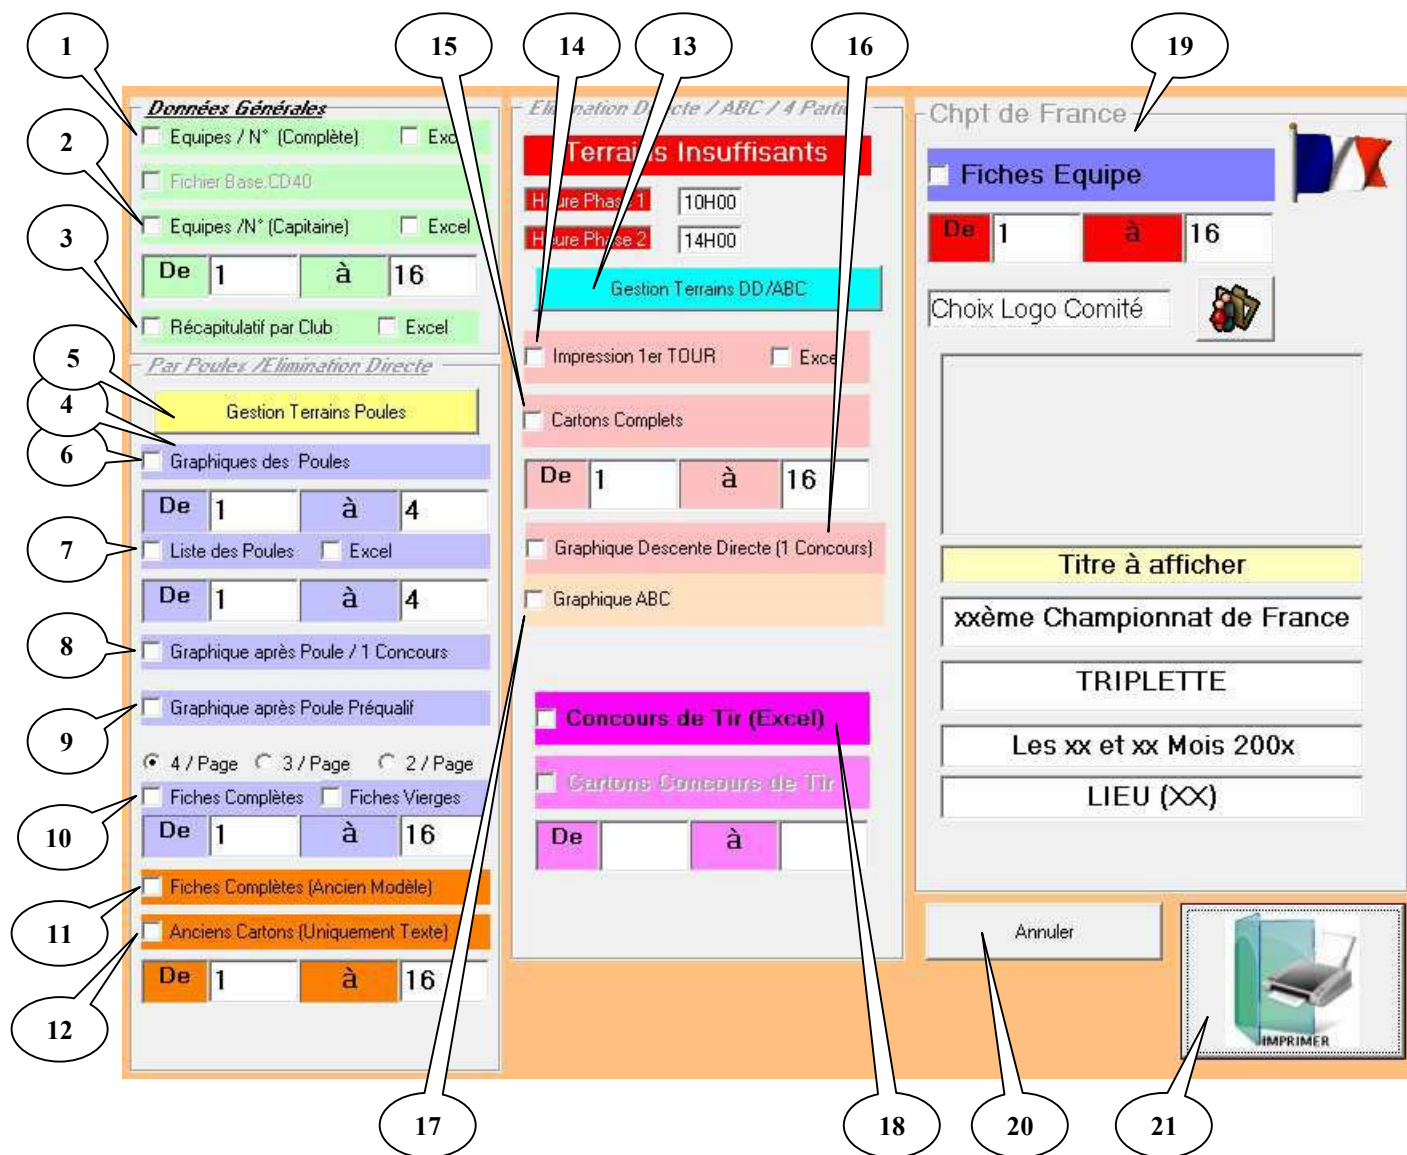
1
15
14
13
16
19

Données Générales
Equipes / N° (Complète) Exc
Fichier Base.CD40
2
Equipes /N° (Capitaine) Excel
3
De 1 à 16
Récapitulatif par Club Excel
5
Par Poules /Elimination Directe
4
Gestion Terrains Poules
6
Graphiques des Poules
De 1 à 4
7
Liste des Poules Excel
De 1 à 4
8
Graphique après Poule / 1 Concours
9
Graphique après Poule Préqualif
4 / Page 3 / Page 2 / Page
10
Fiches Complètes Fiches Vierges
De 1 à 16
11
Fiches Complètes (Ancien Modèle)
12
Anciens Cartons (Uniquement Texte)
De 1 à 16

Eli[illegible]ation D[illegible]cte / ABC / 4 Parti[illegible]
Terrai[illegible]s Insuffisants
H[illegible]ure Phas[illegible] 1 10H00
H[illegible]ure Ph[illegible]se 2 14H00
Gestion Terrains DD/ABC
Impression 1er TOUR Exce
Cartons Complets
De 1 à 16
Graphique Descente Directe (1 Concours)
Graphique ABC
Concours de Tir (Excel)
Cartons Concours de Tir
De à

Chpt de France
Fiches Equipe
De 1 à 16
Choix Logo Comité
Titre à afficher
xxème Championnat de France
TRIPLETTE
Les xx et xx Mois 200x
LIEU (XX)
Annuler
IMPRIMER

17
18
20
21